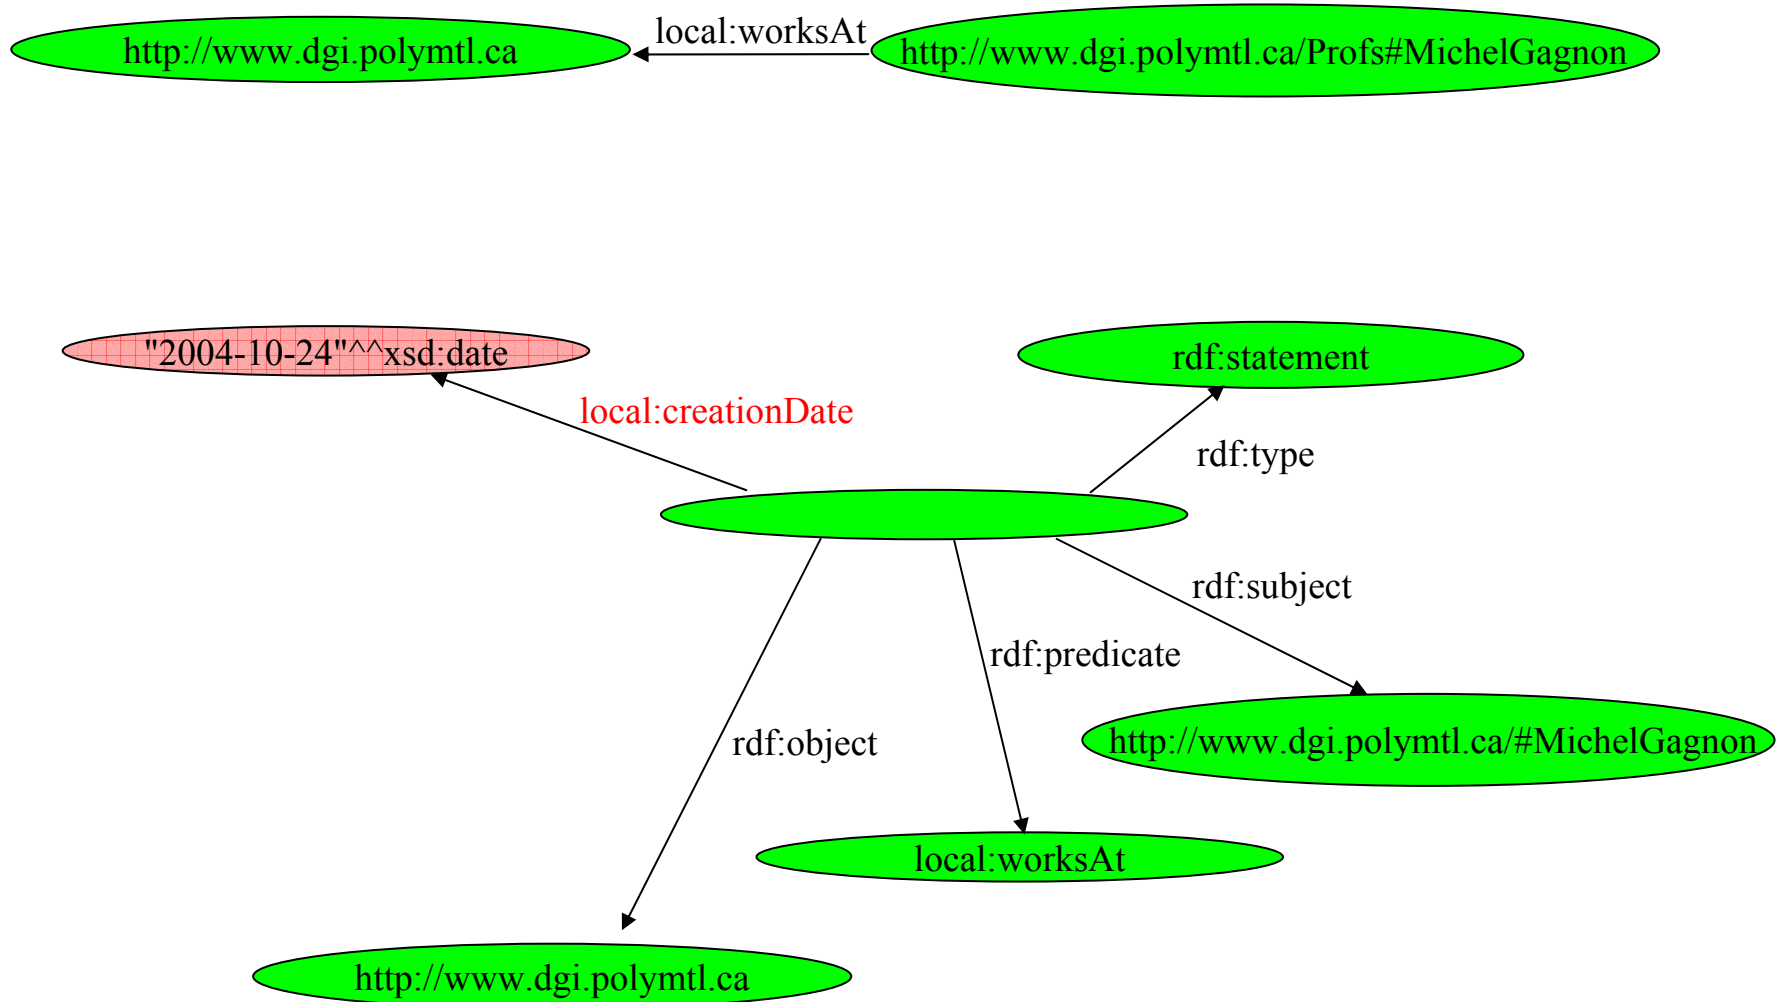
http://www.dgi.polymtl.ca

local:worksAt

http://www.dgi.polymtl.ca/Profs#MichelGagnon

"2004-10-24"^^xsd:date

local:creationDate

rdf:statement

rdf:type

rdf:subject

rdf:predicate

rdf:object

http://www.dgi.polymtl.ca/#MichelGagnon

local:worksAt

http://www.dgi.polymtl.ca